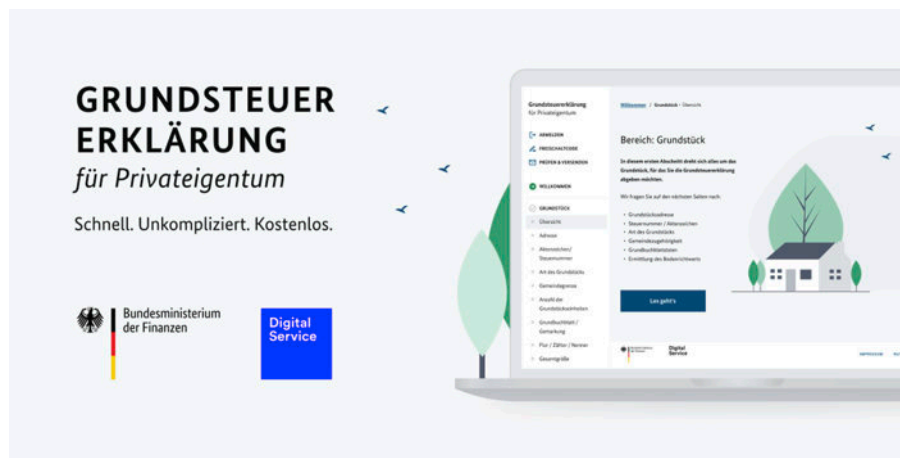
GRUNDSTEUER ERKLÄRUNG
für Privateigentum

Schnell. Unkompliziert. Kostenlos.

Bundesministerium der Finanzen

Digital Service

Grundsteuererklärung für Privateigentum

ANMELDEN
FREISCHALTCODE
PRÜFEN & VERSENDEN

WILLKOMMEN

GRUNDSTÜCK
Übersicht
Adresse
Aktenzeichen / Steuernummer
Art des Grundstücks
Gemeindegrenze
Anzahl der Grundstücksflächen
Grundbuchblatt / Gemarkung
Flur / Zähler / Nenner
Gesamtgröße

Willkommen / Grundstück / Übersicht

Bereich: Grundstück

In diesem ersten Abschnitt dreht sich alles um das Grundstück, für das Sie die Grundsteuererklärung abgeben möchten.

Wir fragen Sie auf den nächsten Seiten nach:

Grundstücksadresse
Steuernummer / Aktenzeichen
Art des Grundstücks
Gemeindezugehörigkeit
Grundbuchblattdaten
Ermittlung des Bodenrichtwerts

Los geht's

Digital Service

IMPRESSUM